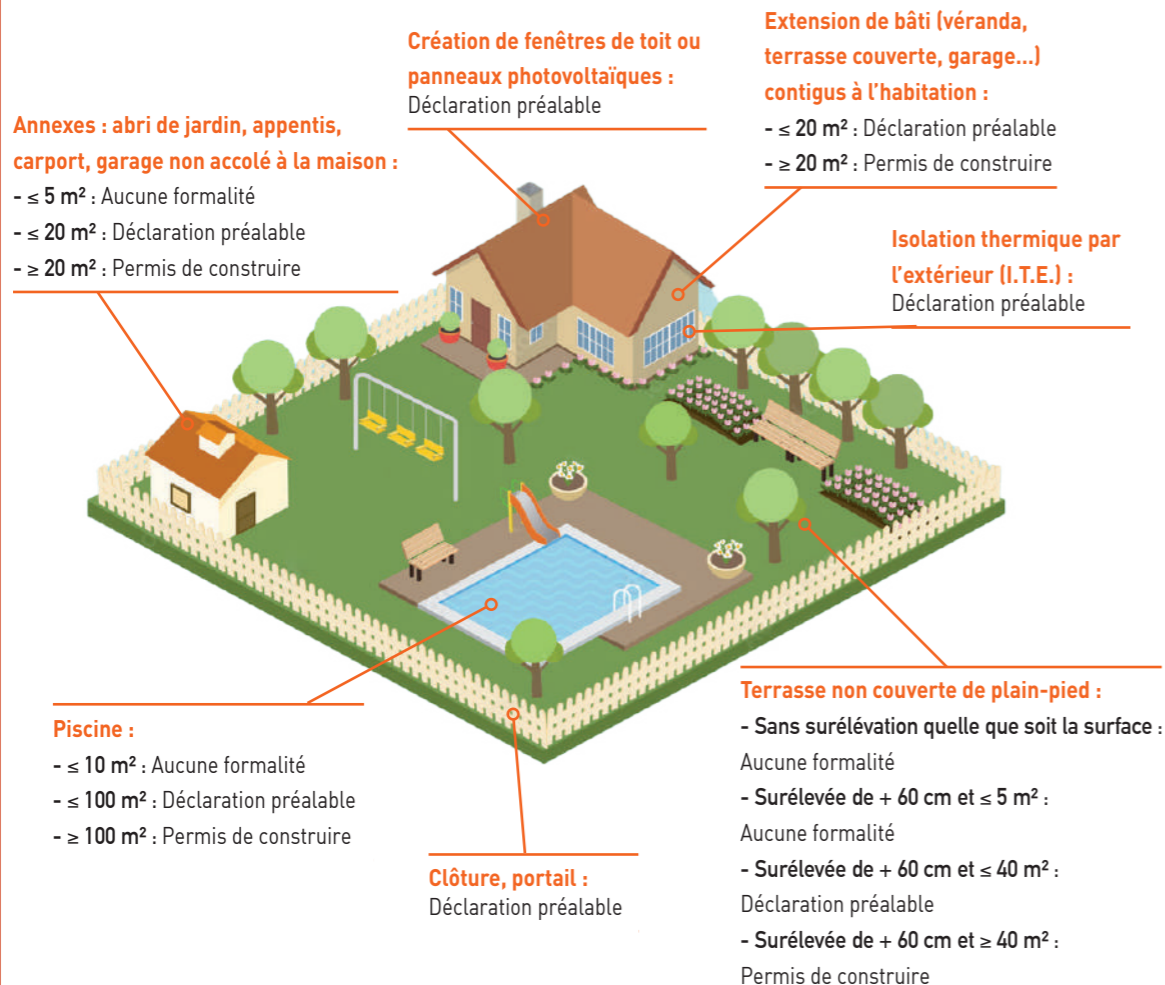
Création de fenêtres de toit ou panneaux photovoltaïques :
Déclaration préalable

Extension de bâti (véranda, terrasse couverte, garage...) contigus à l'habitation :
- ≤ 20 m² : Déclaration préalable
- ≥ 20 m² : Permis de construire

Annexes : abri de jardin, appentis, carport, garage non accolé à la maison :
- ≤ 5 m² : Aucune formalité
- ≤ 20 m² : Déclaration préalable
- ≥ 20 m² : Permis de construire

Isolation thermique par l'extérieur (I.T.E.) :
Déclaration préalable

Piscine :
- ≤ 10 m² : Aucune formalité
- ≤ 100 m² : Déclaration préalable
- ≥ 100 m² : Permis de construire

Clôture, portail :
Déclaration préalable

Terrasse non couverte de plain-pied :
- Sans surélévation quelle que soit la surface :
Aucune formalité
- Surélevée de + 60 cm et ≤ 5 m² :
Aucune formalité
- Surélevée de + 60 cm et ≤ 40 m² :
Déclaration préalable
- Surélevée de + 60 cm et ≥ 40 m² :
Permis de construire